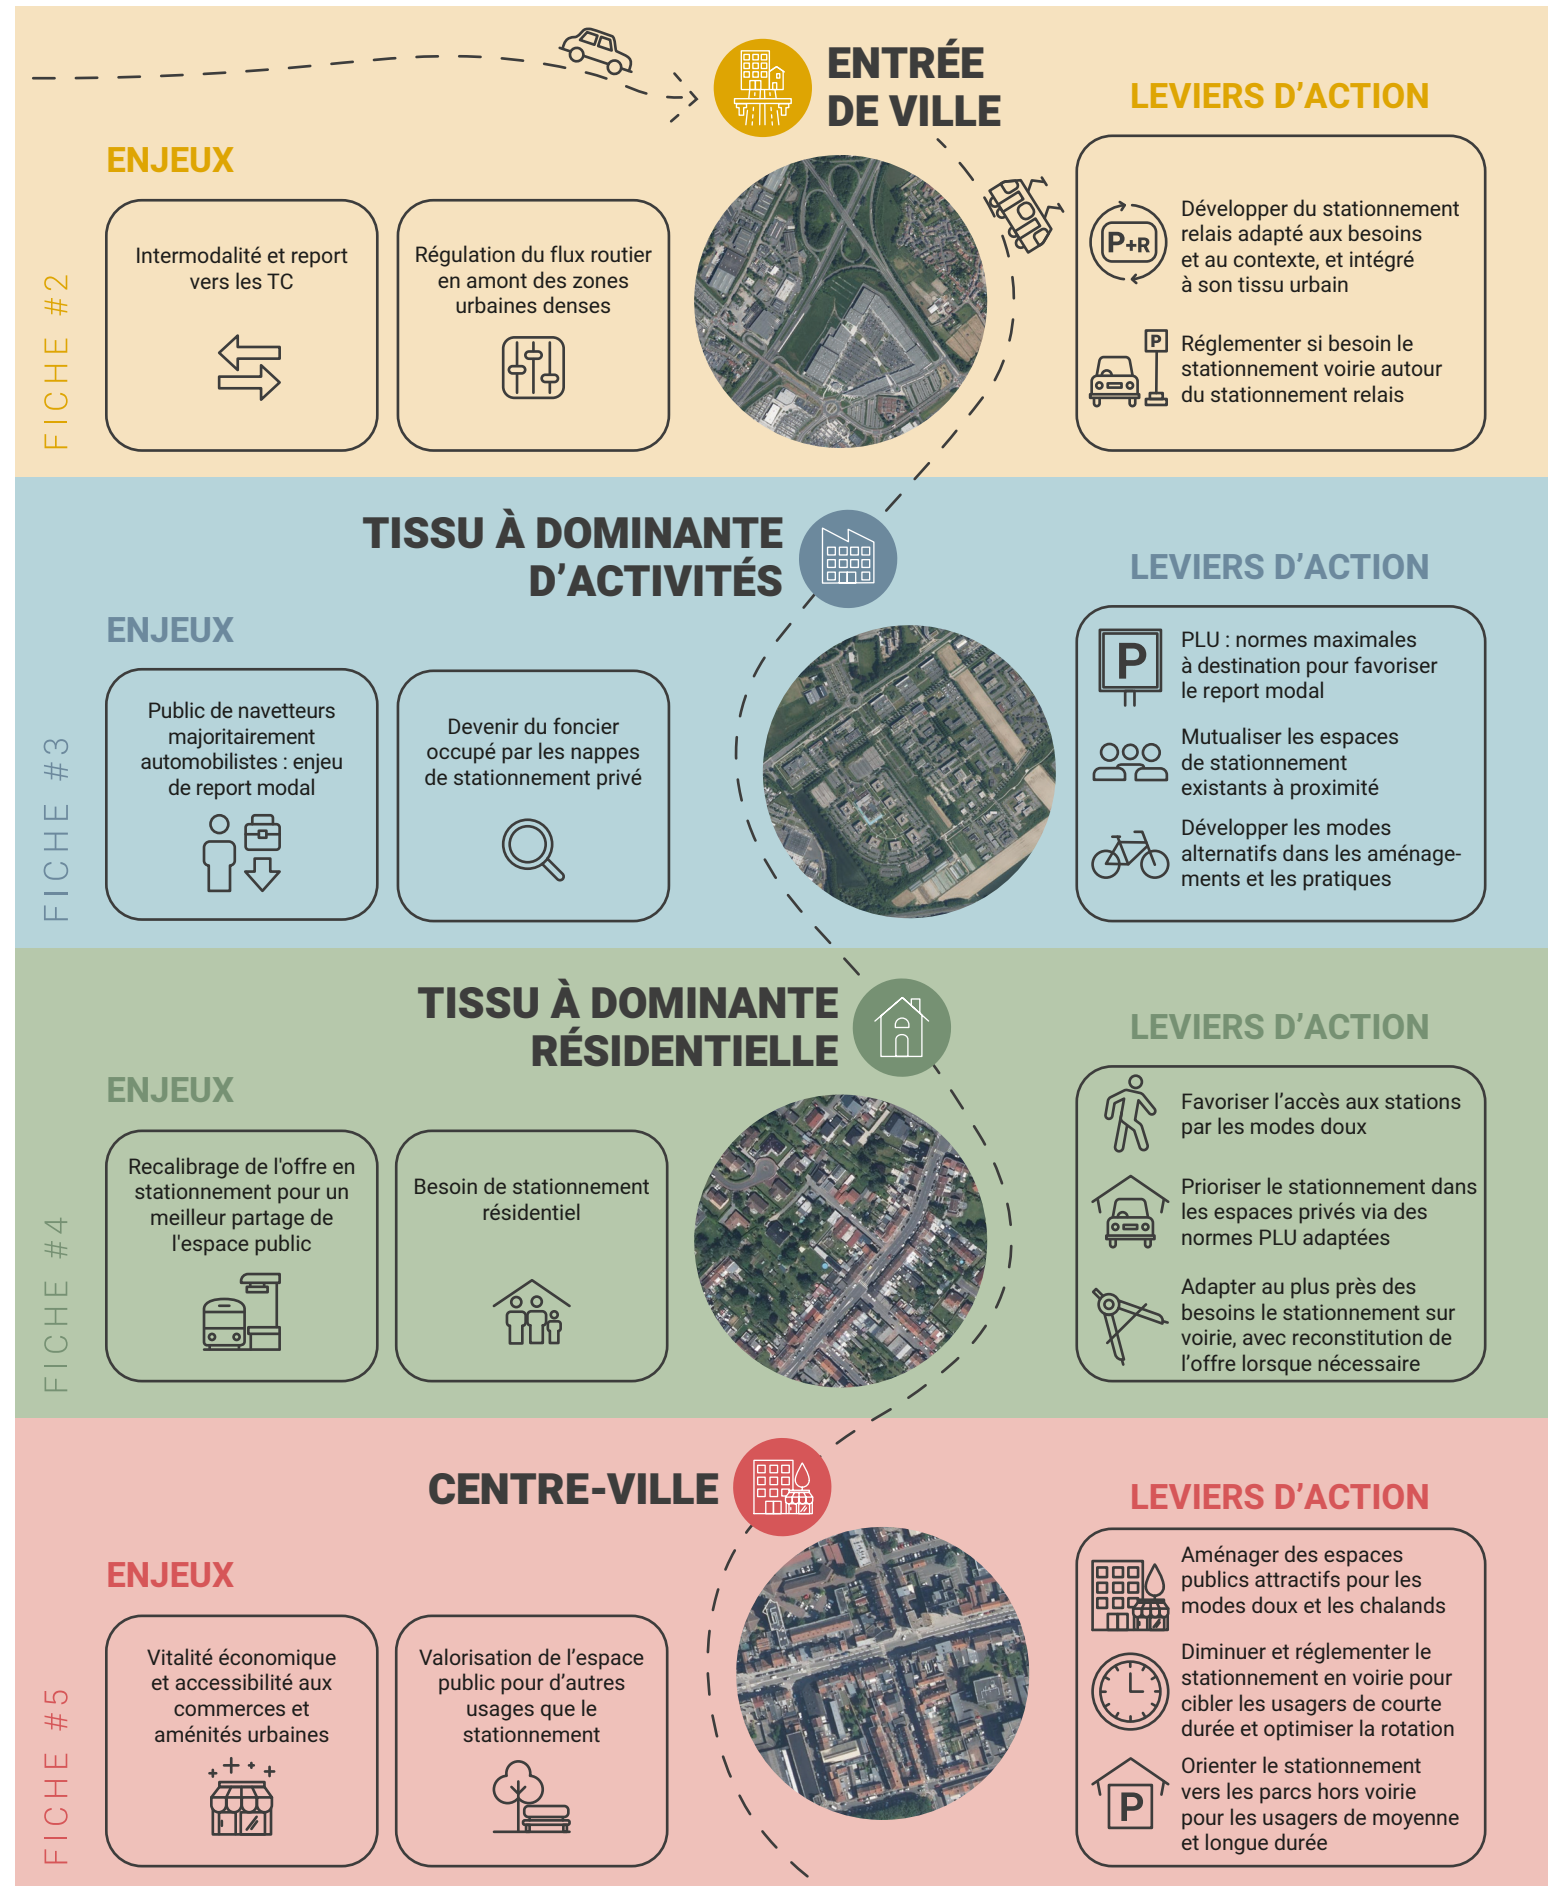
ENTRÉE DE VILLE

FICHE #2

ENJEUX

Intermodalité et report vers les TC

Régulation du flux routier en amont des zones urbaines denses

LEVIERS D'ACTION

P+R

Développer du stationnement relais adapté aux besoins et au contexte, et intégré à son tissu urbain

P

Réglementer si besoin le stationnement voirie autour du stationnement relais

TISSU À DOMINANTE D'ACTIVITÉS

FICHE #3

ENJEUX

Public de navetteurs majoritairement automobilistes : enjeu de report modal

Devenir du foncier occupé par les nappes de stationnement privé

LEVIERS D'ACTION

P

PLU : normes maximales à destination pour favoriser le report modal

Mutualiser les espaces de stationnement existants à proximité

Développer les modes alternatifs dans les aménagements et les pratiques

TISSU À DOMINANTE RÉSIDENTIELLE

FICHE #4

ENJEUX

Recalibrage de l'offre en stationnement pour un meilleur partage de l'espace public

Besoin de stationnement résidentiel

LEVIERS D'ACTION

Favoriser l'accès aux stations par les modes doux

Prioriser le stationnement dans les espaces privés via des normes PLU adaptées

Adapter au plus près des besoins le stationnement sur voirie, avec reconstitution de l'offre lorsque nécessaire

CENTRE-VILLE

FICHE #5

ENJEUX

Vitalité économique et accessibilité aux commerces et aménités urbaines

Valorisation de l'espace public pour d'autres usages que le stationnement

LEVIERS D'ACTION

Aménager des espaces publics attractifs pour les modes doux et les chalands

Diminuer et réglementer le stationnement en voirie pour cibler les usagers de courte durée et optimiser la rotation

P

Orienter le stationnement vers les parcs hors voirie pour les usagers de moyenne et longue durée